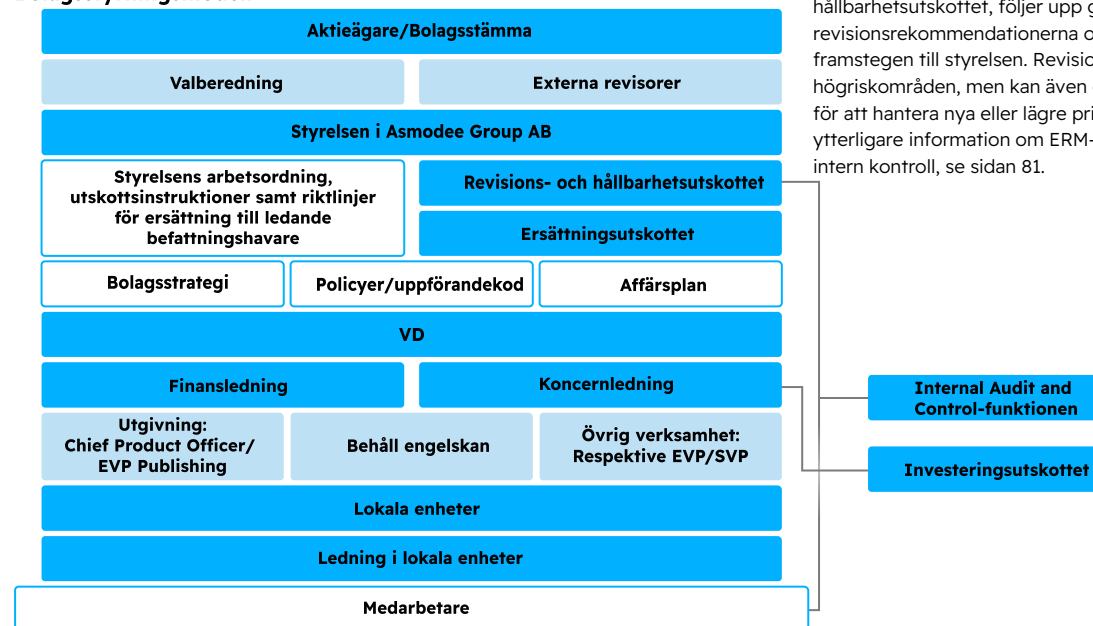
Aktieägare/Bolagsstämma

Valberedning

Externa revisorer

Styrelsen i Asmodee Group AB

Styrelsens arbetsordning, utskottsinstruktioner samt riktlinjer för ersättning till ledande befattningshavare

Revisions- och hållbarhetsutskottet

Ersättningsutskottet

Bolagsstrategi

Policyer/uppförandekod

Affärsplan

VD

Finansledning

Koncernledning

Utgivning: Chief Product Officer/ EVP Publishing

Behåll engelskan

Övrig verksamhet: Respektive EVP/SVP

Lokala enheter

Ledning i lokala enheter

Medarbetare

Internal Audit and Control-funktionen

Investeringsutskottet

hållbarhetsutskottet, följer upp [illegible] revisionsrekommendationerna o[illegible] framstegen till styrelsen. Revisio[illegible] högriskområden, men kan även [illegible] för att hantera nya eller lägre pri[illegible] ytterligare information om ERM-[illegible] intern kontroll, se sidan 81.